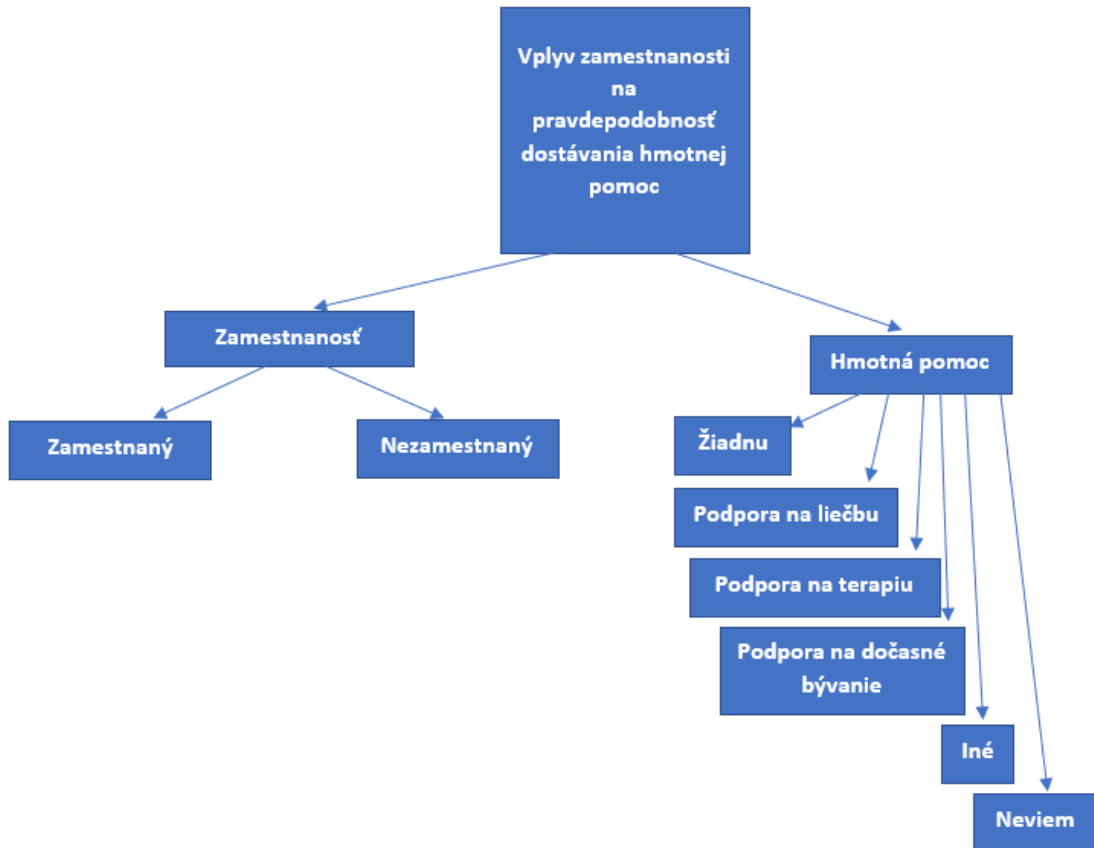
Vplyv zamestnanosti na pravdepodobnosť dostávania hmotnej pomoc

Zamestnanosť

Zamestnaný

Nezamestnaný

Hmotná pomoc

Žiadnu

Podpora na liečbu

Podpora na terapiu

Podpora na dočasné bývanie

Iné

Neviem